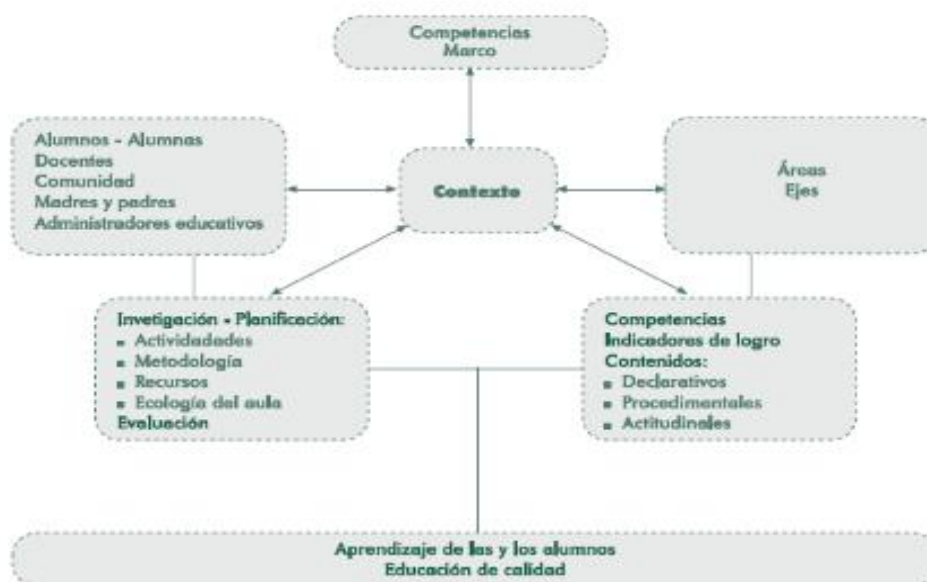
Competencias
Marco

Alumnos - Alumnas
Docentes
Comunidad
Madres y padres
Administradores educativos

Contexto

Áreas
Ejes

Invetigación - Planificación:
- Actividades
- Metodología
- Recursos
- Ecología del aula
Evaluación

Competencias
Indicadores de logro
Contenidos:
- Declarativos
- Procedimentales
- Actitudinales

Aprendizaje de las y los alumnos
Educación de calidad